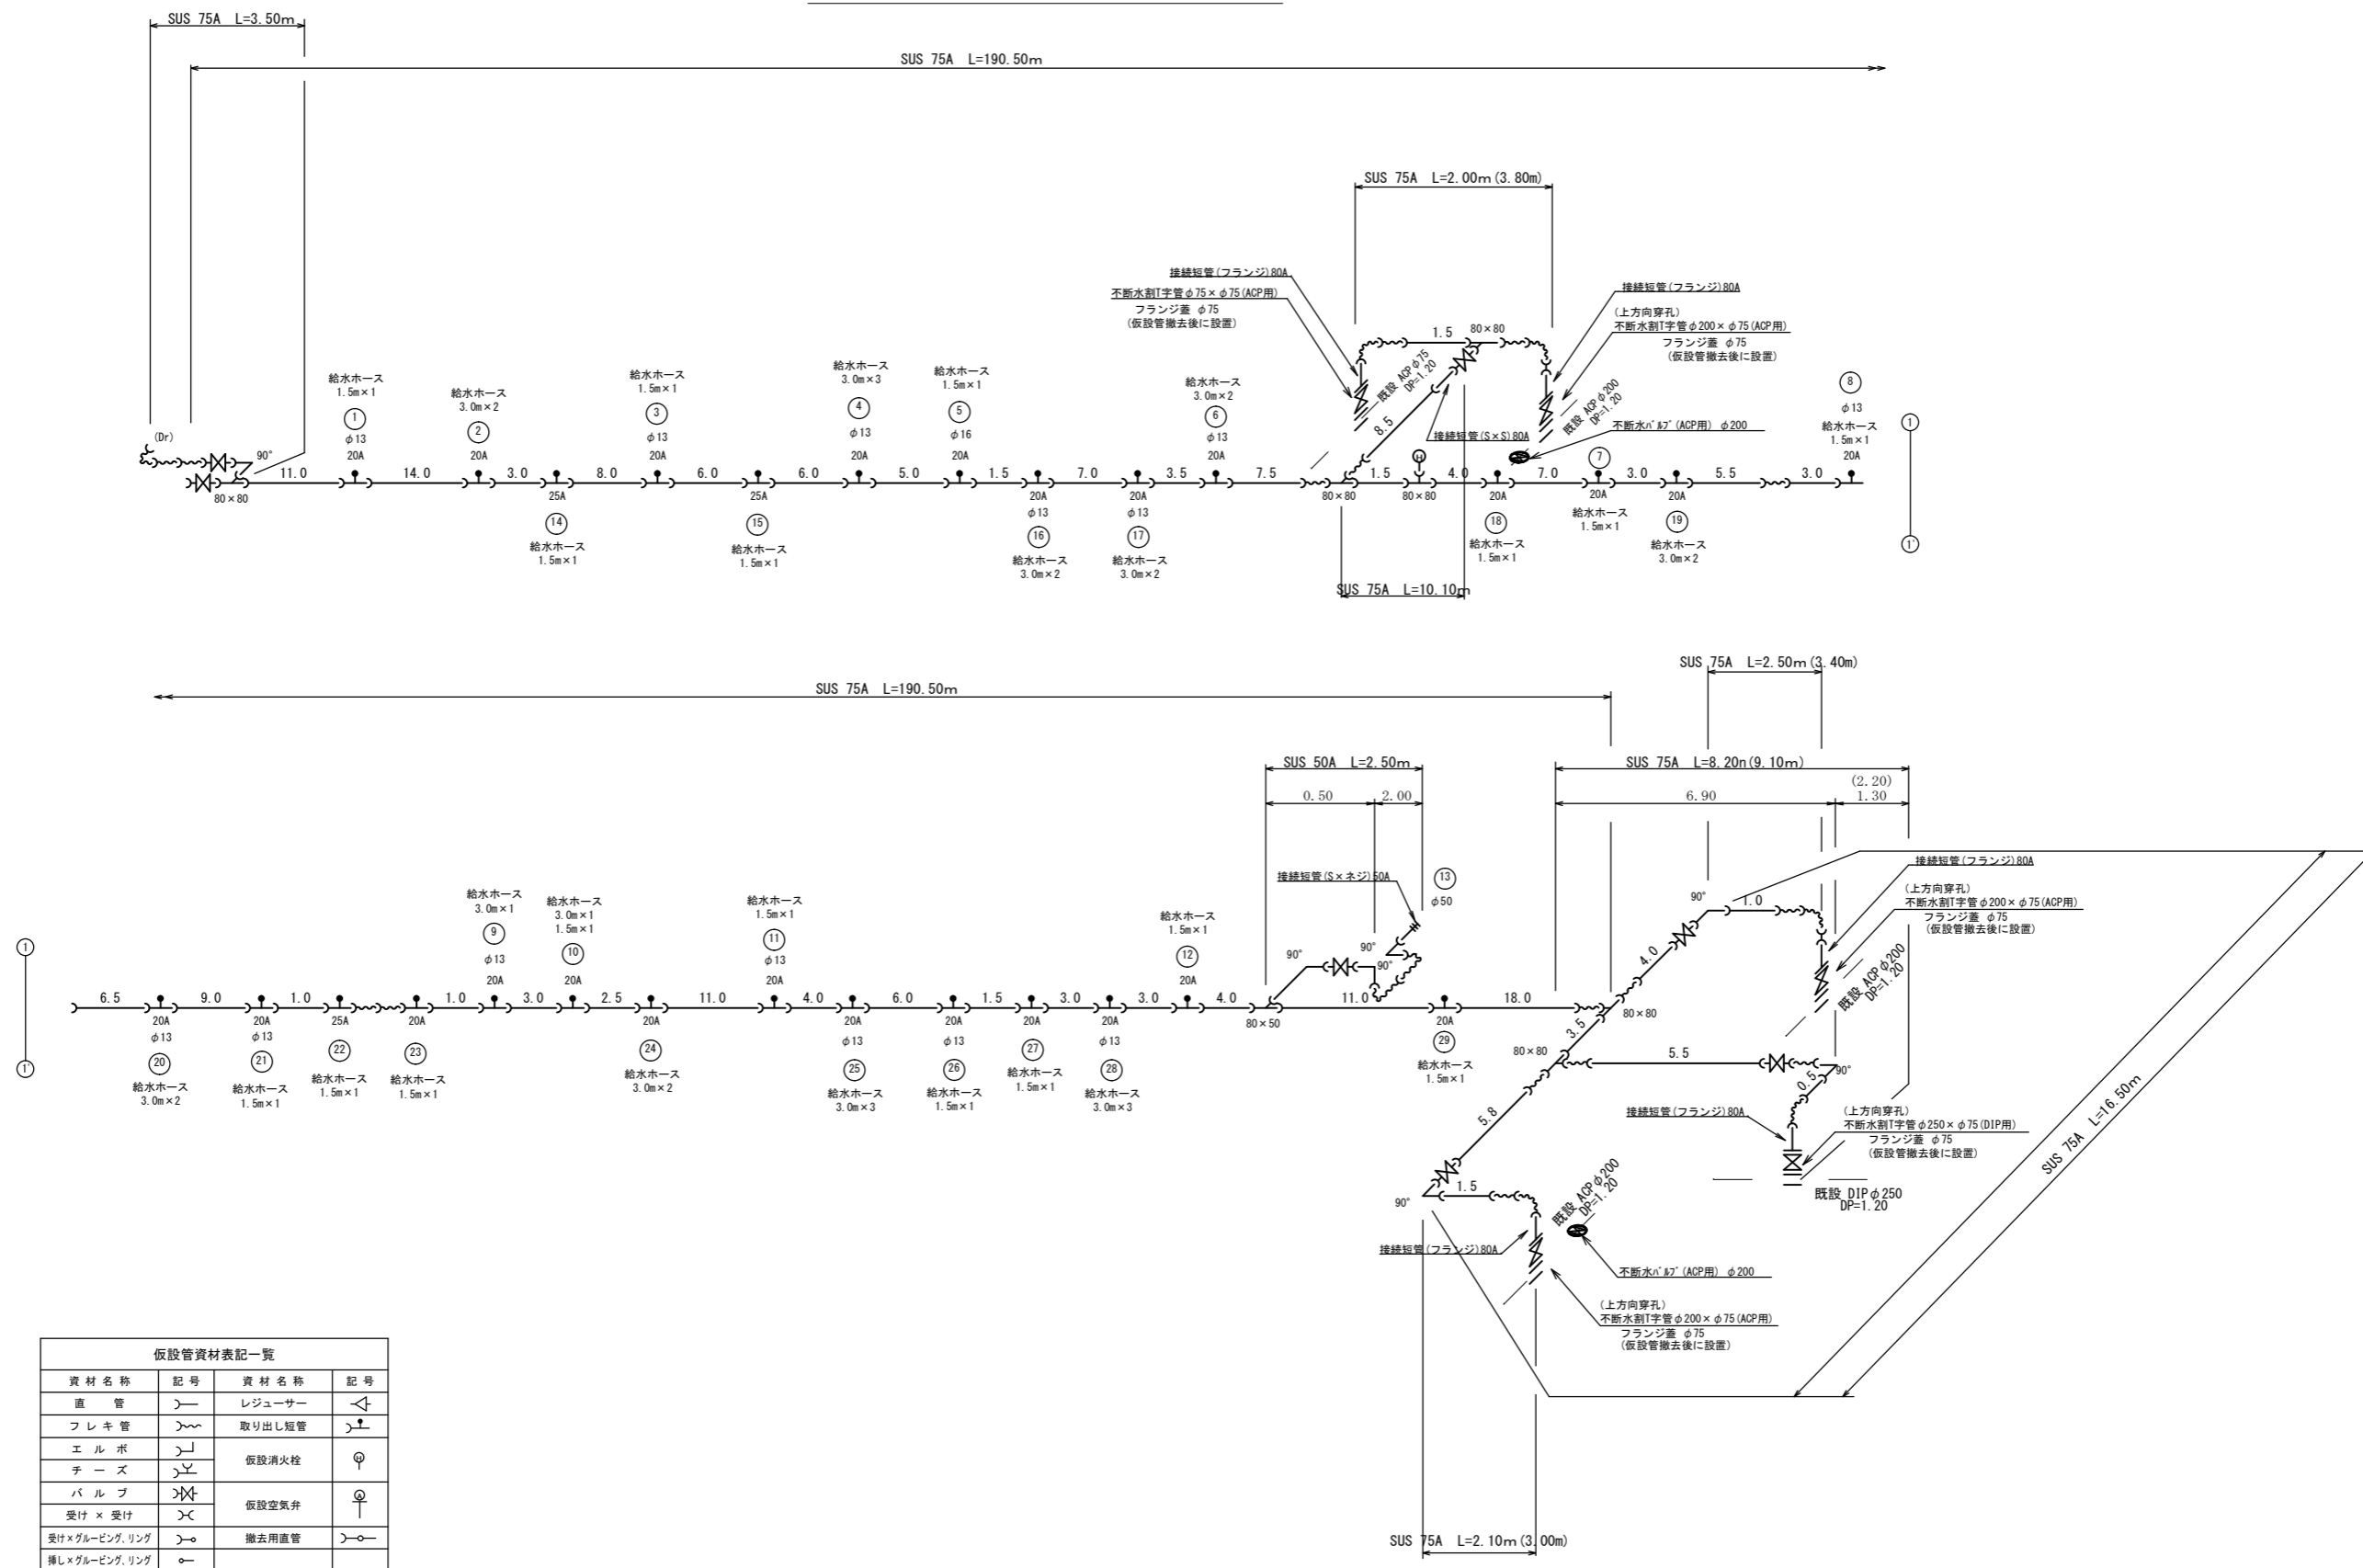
SUS 75A L=3.50m

SUS 75A L=190.50m

SUS 75A L=2.00m (3.80m)

接続短管(フランジ)80A
不断水割T字管φ75×φ75(ACP用)
フランジ蓋 φ75
(仮設管撤去後に設置)

接続短管(フランジ)80A
(上方向穿孔)
不断水割T字管φ200×φ75(ACP用)
フランジ蓋 φ75
(仮設管撤去後に設置)

既設 ACPφ75 DP=1.20
既設 ACPφ200 DP=1.20
不断水ﾊﾞﾙﾌﾞ(ACP用) φ200
接続短管(S×S)80A

1.5 80×80 8.5

(Dr) 90° 80×80 11.0 14.0 3.0 8.0 6.0 6.0 5.0 1.5 7.0 3.5 7.5 80×80 1.5 80×80 4.0 7.0 3.0 5.5 3.0

給水ホース 1.5m×1 ① φ13 20A
給水ホース 3.0m×2 ② 20A
給水ホース 1.5m×1 ③ φ13 20A
給水ホース 3.0m×3 ④ φ13 20A
給水ホース 1.5m×1 ⑤ φ16 20A
給水ホース 3.0m×2 ⑥ φ13 20A
⑦ 20A 給水ホース 1.5m×1
⑧ φ13 給水ホース 1.5m×1 20A
25A ⑭ 給水ホース 1.5m×1
25A ⑮ 給水ホース 1.5m×1
20A φ13 ⑯ 給水ホース 3.0m×2
20A φ13 ⑰ 給水ホース 3.0m×2
20A ⑱ 給水ホース 1.5m×1
20A ⑲ 給水ホース 3.0m×2

① ①'

SUS 75A L=10.10m

SUS 75A L=2.50m (3.40m)

SUS 75A L=190.50m

SUS 50A L=2.50m
0.50 2.00

SUS 75A L=8.20n (9.10m)
(2.20)
6.90 1.30

接続短管(S×ネジ)50A
⑬ φ50

接続短管(フランジ)80A
(上方向穿孔)
不断水割T字管φ200×φ75(ACP用)
フランジ蓋 φ75
(仮設管撤去後に設置)

既設 ACPφ200 DP=1.20

90° 90° 90° 1.0 4.0 80×80 3.5 80×80 5.5 0.5 90° 5.8

接続短管(フランジ)80A
(上方向穿孔)
不断水割T字管φ250×φ75(DIP用)
フランジ蓋 φ75
(仮設管撤去後に設置)

既設 DIPφ250 DP=1.20

SUS 75A L=16.50m

90° 1.5
既設 ACPφ200 DP=1.20
接続短管(フランジ)80A
不断水ﾊﾞﾙﾌﾞ(ACP用) φ200
(上方向穿孔)
不断水割T字管φ200×φ75(ACP用)
フランジ蓋 φ75
(仮設管撤去後に設置)

① ①

6.5 9.0 1.0 1.0 3.0 2.5 11.0 4.0 6.0 1.5 3.0 3.0 4.0 80×50 11.0 18.0

20A φ13 ⑳ 給水ホース 3.0m×2
20A φ13 ㉑ 給水ホース 1.5m×1
25A ㉒ 給水ホース 1.5m×1
20A ㉓ 給水ホース 1.5m×1
給水ホース 3.0m×1 ⑨ φ13 20A
給水ホース 3.0m×1 1.5m×1 ⑩ 20A
20A ㉔ 給水ホース 3.0m×2
給水ホース 1.5m×1 ⑪ φ13 20A
20A φ13 ㉕ 給水ホース 3.0m×3
20A φ13 ㉖ 給水ホース 1.5m×1
20A ㉗ 給水ホース 1.5m×1
20A φ13 ㉘ 給水ホース 3.0m×3
給水ホース 1.5m×1 ⑫ 20A
20A ㉙ 給水ホース 1.5m×1

SUS 75A L=2.10m (3.00m)

仮設管資材表記一覧

| 資材名称 | 記号 | 資材名称 | 記号 |
|---|---|---|---|
| 直管 | | レジューサー | |
| フレキ管 | | 取り出し短管 | |
| エルボ | | 仮設消火栓 | |
| チーズ | | | |
| バルブ | | 仮設空気弁 | |
| 受け×受け | | | |
| 受け×グルービング、リング | | 撤去用直管 | |
| 挿し×グルービング、リング | | | |